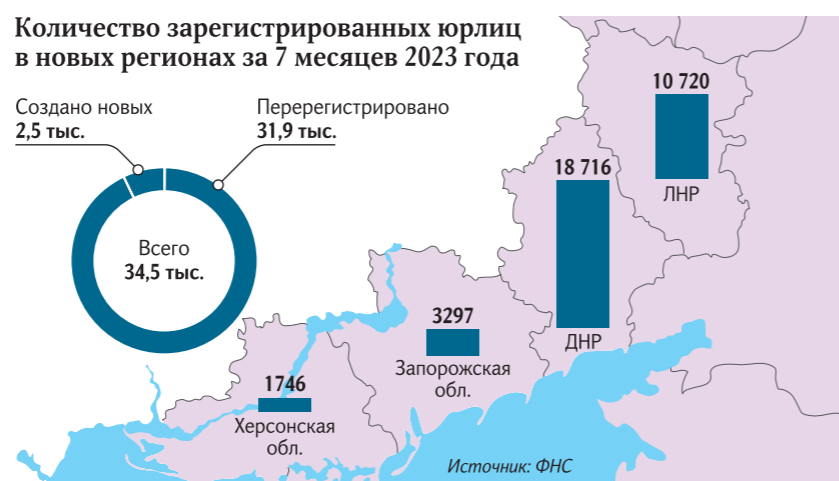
Количество зарегистрированных юрлиц в новых регионах за 7 месяцев 2023 года

Создано новых
2,5 тыс.

Перерегистрировано
31,9 тыс.

Всего
34,5 тыс.

10 720
ЛНР

18 716
ДНР

3297
Запорожская обл.

1746
Херсонская обл.

Источник: ФНС